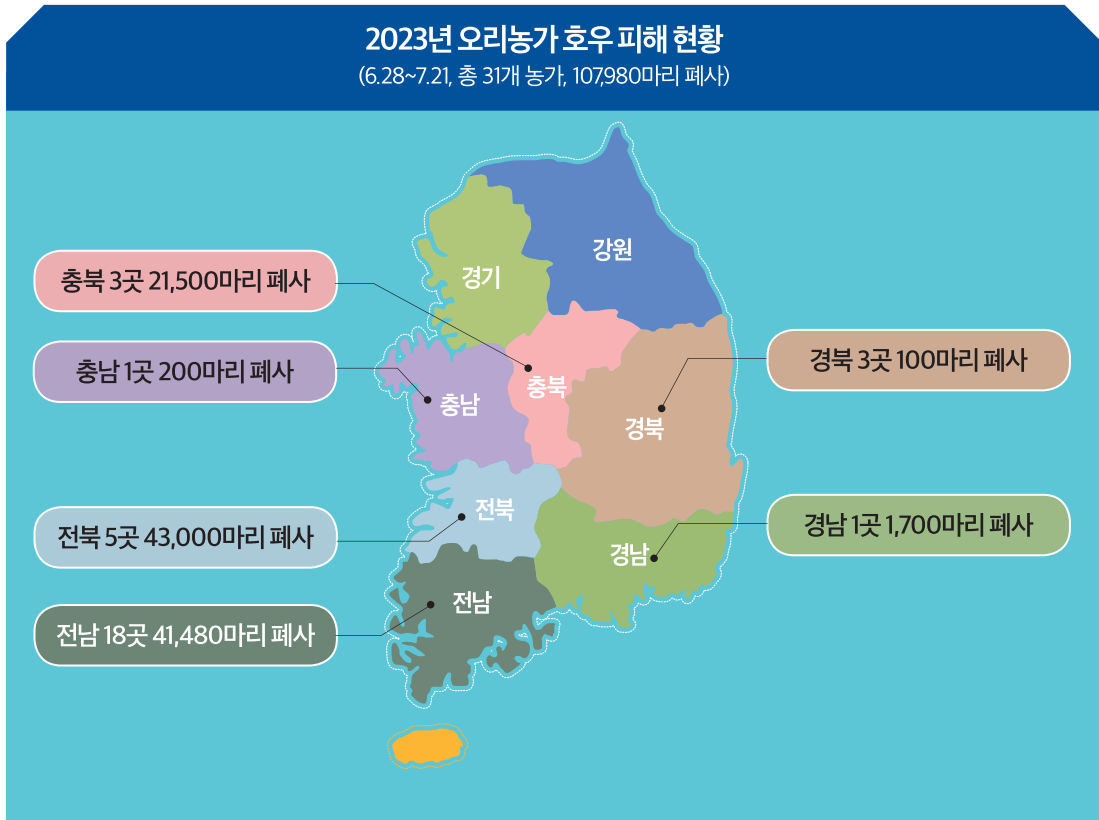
2023년 오리농가 호우 피해 현황
(6.28~7.21, 총 31개 농가, 107,980마리 폐사)

충북 3곳 21,500마리 폐사

충남 1곳 200마리 폐사

전북 5곳 43,000마리 폐사

전남 18곳 41,480마리 폐사

경북 3곳 100마리 폐사

경남 1곳 1,700마리 폐사

경기

강원

충북

충남

경북

전북

경남

전남